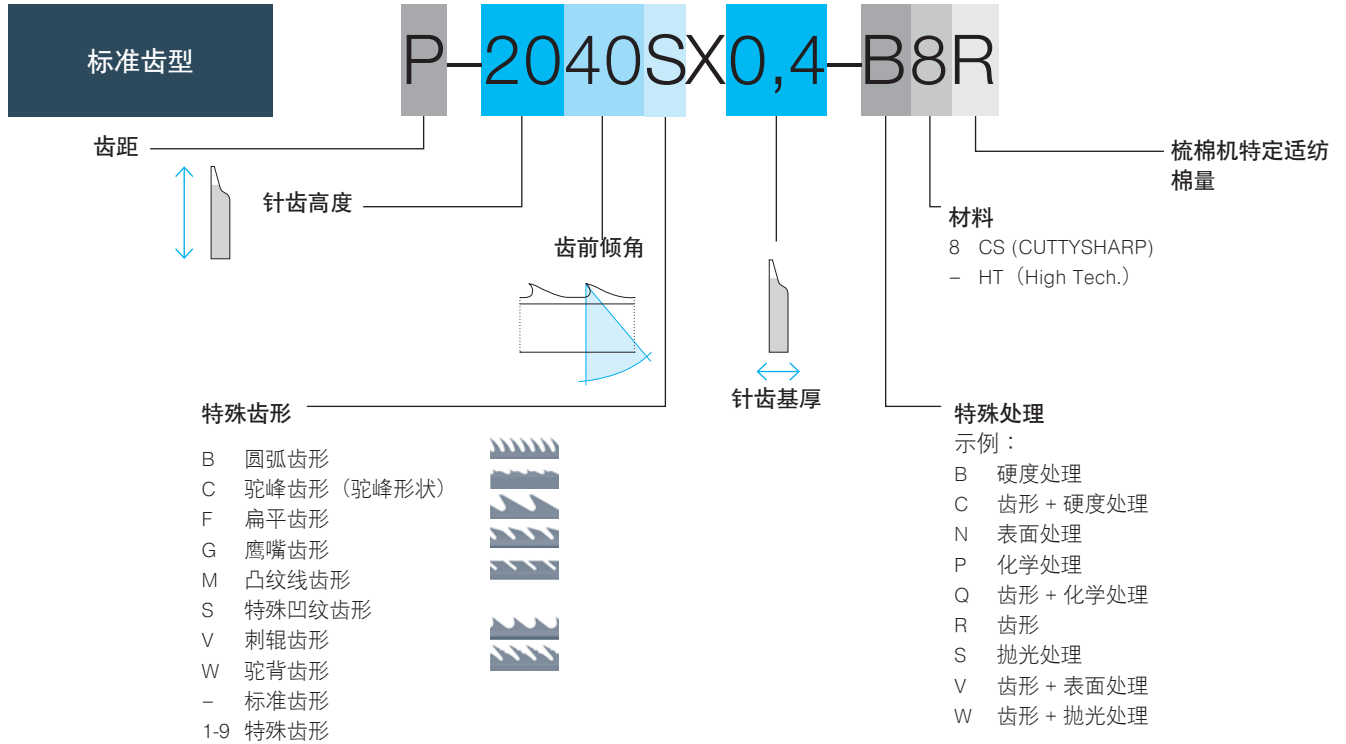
标准齿型

P–2040SX0,4–B8R

齿距

针齿高度

齿前倾角

针齿基厚

梳棉机特定适纺棉量

材料
8 CS (CUTTYSHARP)
– HT（High Tech.）

特殊齿形
B 圆弧齿形
C 驼峰齿形（驼峰形状）
F 扁平齿形
G 鹰嘴齿形
M 凸纹线齿形
S 特殊凹纹齿形
V 刺辊齿形
W 驼背齿形
– 标准齿形
1-9 特殊齿形

特殊处理
示例：
B 硬度处理
C 齿形 + 硬度处理
N 表面处理
P 化学处理
Q 齿形 + 化学处理
R 齿形
S 抛光处理
V 齿形 + 表面处理
W 齿形 + 抛光处理